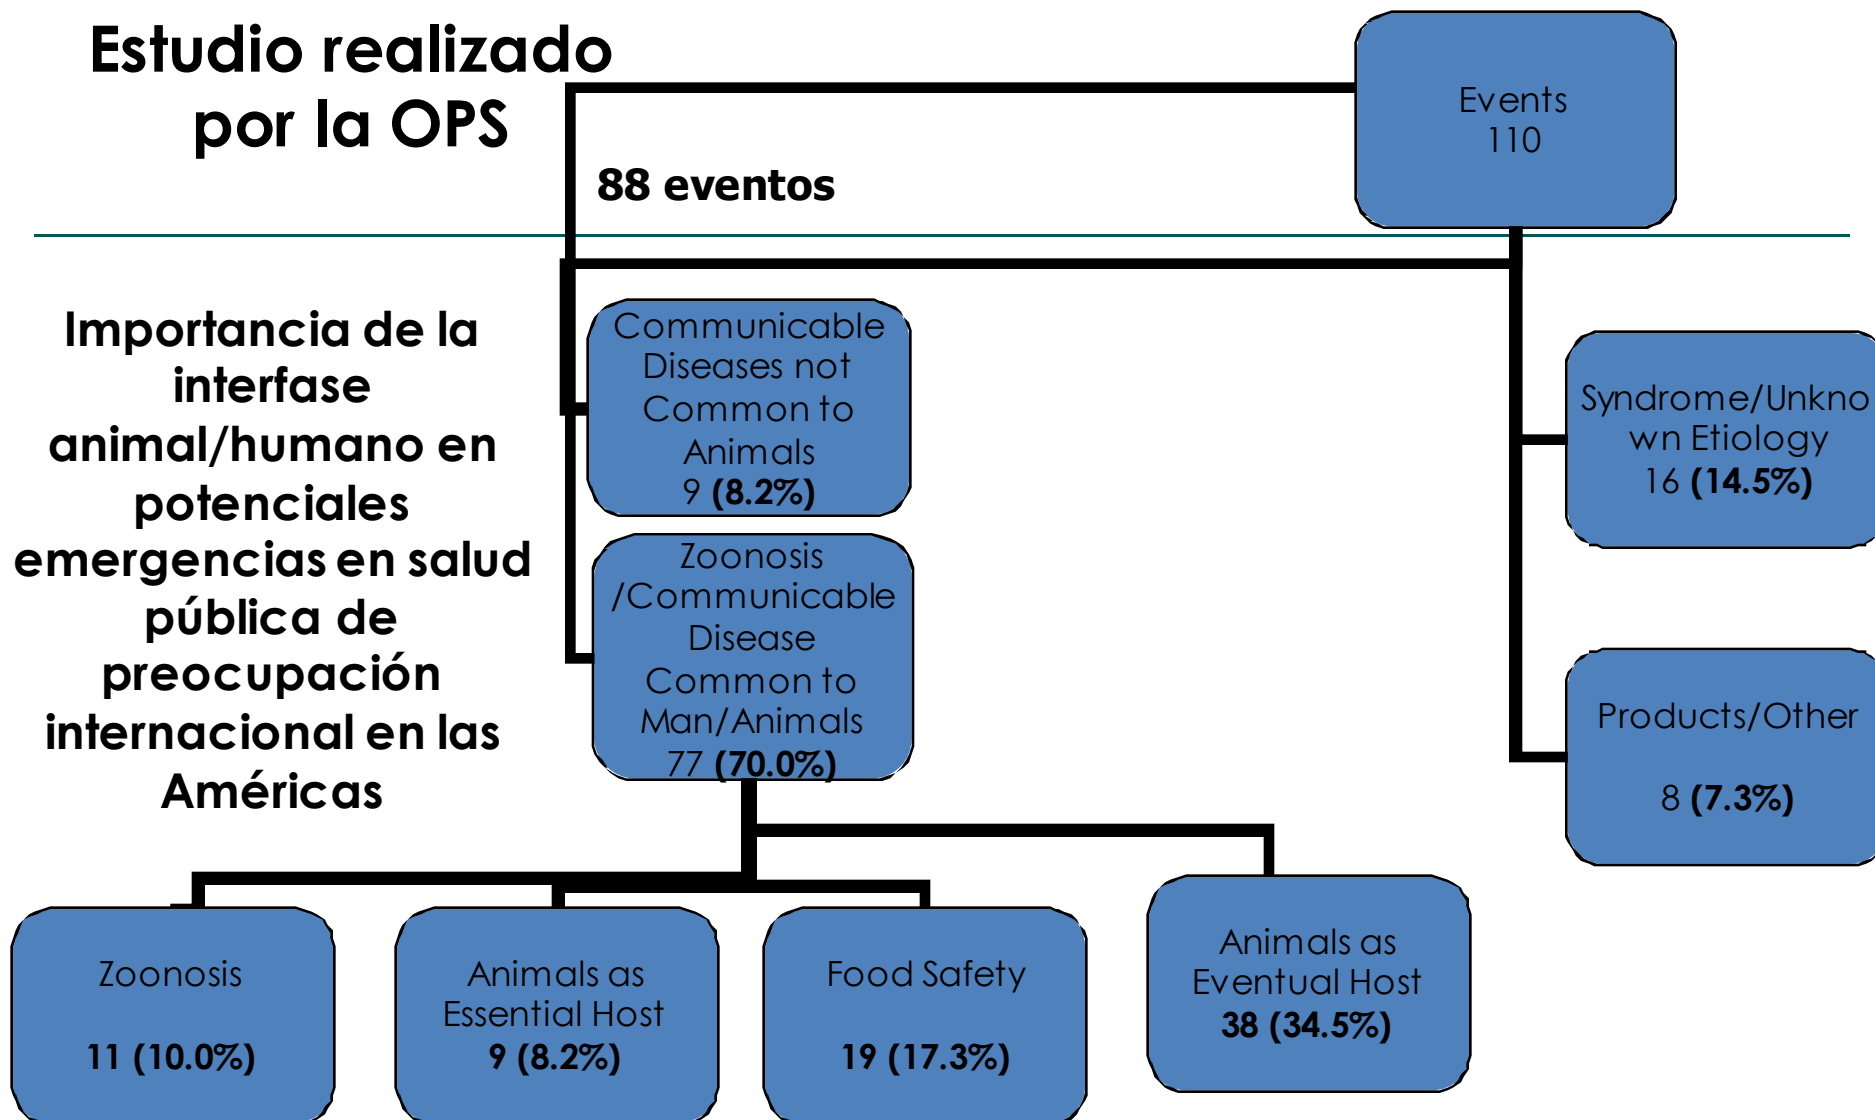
Estudio realizado por la OPS

88 eventos

Events
110

Importancia de la interfase animal/humano en potenciales emergencias en salud pública de preocupación internacional en las Américas

Communicable Diseases not Common to Animals
9 **(8.2%)**

Zoonosis /Communicable Disease Common to Man/Animals
77 **(70.0%)**

Syndrome/Unknown Etiology
16 **(14.5%)**

Products/Other

8 **(7.3%)**

Zoonosis

**11 (10.0%)**

Animals as Essential Host
**9 (8.2%)**

Food Safety

**19 (17.3%)**

Animals as Eventual Host
**38 (34.5%)**